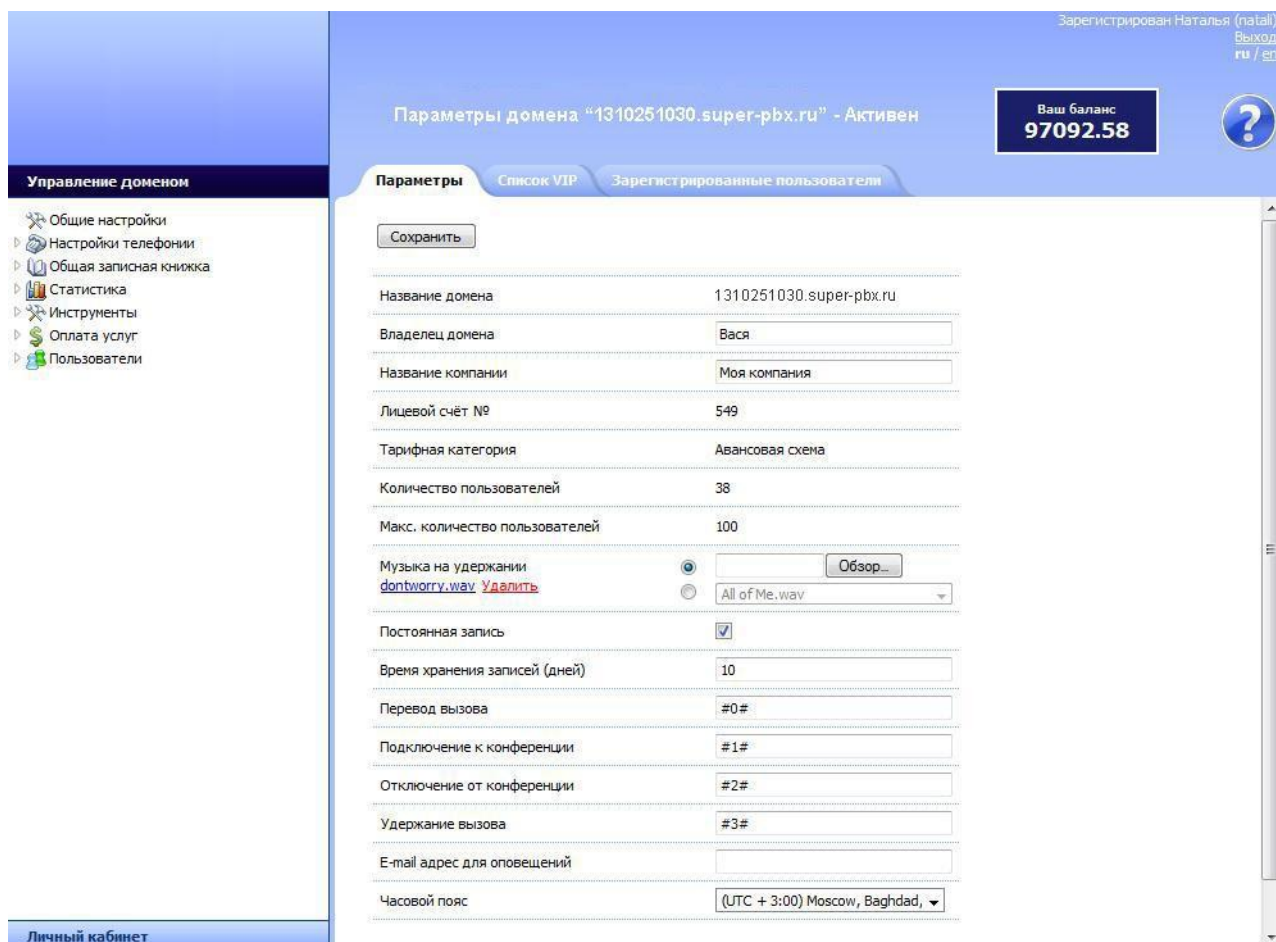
Зарегистрирован Наталья (natali)
Выход
ru / en

Параметры домена "1310251030.super-pbx.ru" - Активен

Ваш баланс
97092.58

Управление доменом

Общие настройки
Настройки телефонии
Общая записная книжка
Статистика
Инструменты
Оплата услуг
Пользователи

Параметры | Список VIP | Зарегистрированные пользователи

Сохранить

| | |
|---|---|
| Название домена | 1310251030.super-pbx.ru |
| Владелец домена | Вася |
| Название компании | Моя компания |
| Лицевой счёт № | 549 |
| Тарифная категория | Авансовая схема |
| Количество пользователей | 38 |
| Макс. количество пользователей | 100 |
| Музыка на удержании dontworry.wav Удалить | Обзор... All of Me.wav |
| Постоянная запись | ☑ |
| Время хранения записей (дней) | 10 |
| Перевод вызова | #0# |
| Подключение к конференции | #1# |
| Отключение от конференции | #2# |
| Удержание вызова | #3# |
| E-mail адрес для оповещений | |
| Часовой пояс | (UTC + 3:00) Moscow, Baghdad, |

Личный кабинет